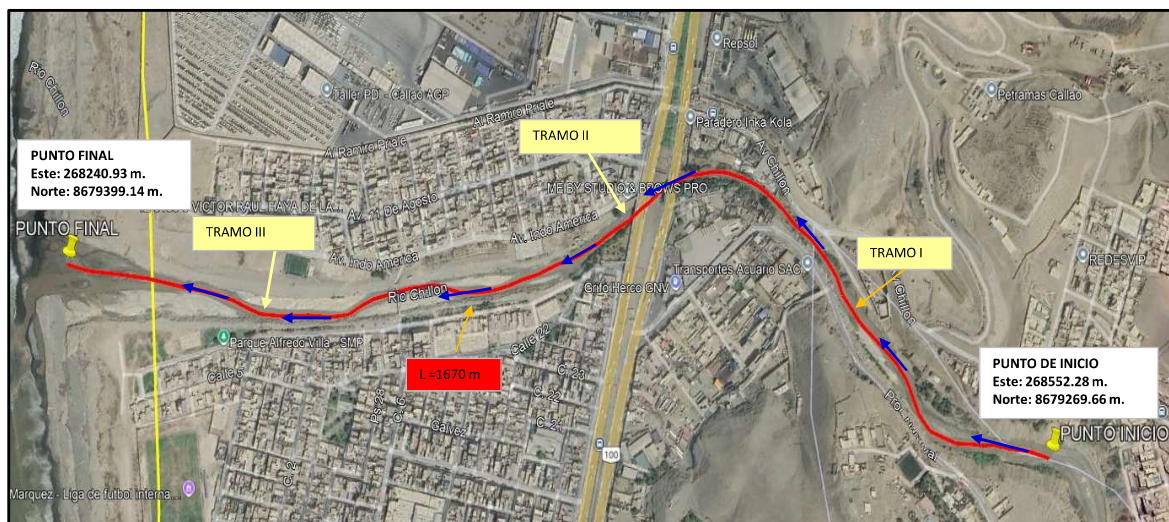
Rio Chillon

Taller PDI - Callao AGP

Repsol

Petramas Callao

Paradero Inka Kola

Av. Ramiro Prialé

Av. Ramiro Prialé

PUNTO FINAL
Este: 268240.93 m.
Norte: 8679399.14 m.

TRAMO II

Av. Chillon

MEIBY STUDIO & BROWS PRO

I.E. 5138 VICTOR RAUL HAYA DE LA...

Av. 11 de Agosto

PUNTO FINAL

TRAMO III

Av. Indo America

Av. Indo America

TRAMO I

REDESVIP

Transportes Acuario SAC

Grifo Herco GNV

Chillon

Rio Chillon

Parque Alfredo Villa - SMP

Calle 22

L =1670 m

Calle 5

C. 23

C. 22

C. 21

Ps. 23

Ca. 6

Galvez

C. 2

100

Rio Chillon

PUNTO DE INICIO
Este: 268552.28 m.
Norte: 8679269.66 m.

PUNTO INICIO

Marquez - Liga de futbol interna...